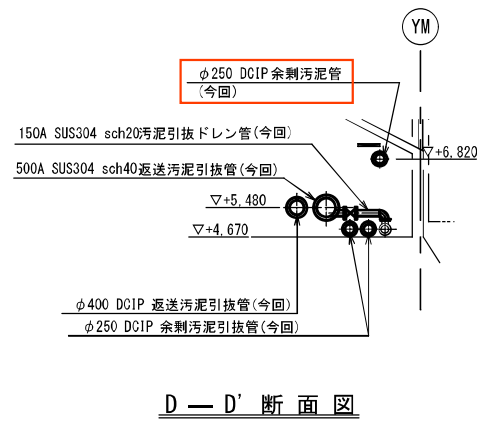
YM

φ250 DCIP余剰汚泥管
(今回)

150A SUS304 sch20汚泥引抜ドレン管(今回)

500A SUS304 sch40返送汚泥引抜管(今回)

▽+6,820

▽+5,480

▽+4,670

φ400 DCIP 返送汚泥引抜管(今回)

φ250 DCIP 余剰汚泥引抜管(今回)

D — D' 断面図